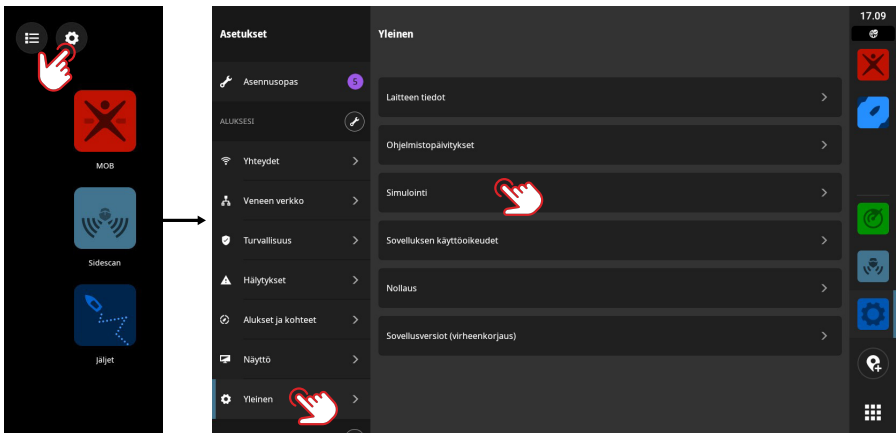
MOB

Sidescan

Jäljet

Asetukset

Asennusopas 5

ALUKSESI

Yhteydet

Veneen verkko

Turvallisuus

Hälytykset

Alukset ja kohteet

Näyttö

Yleinen

Yleinen

Laitteen tiedot

Ohjelmistopäivitykset

Simulointi

Sovelluksen käyttöoikeudet

Nollaus

Sovellusversiot (virheenkorjaus)

17.09